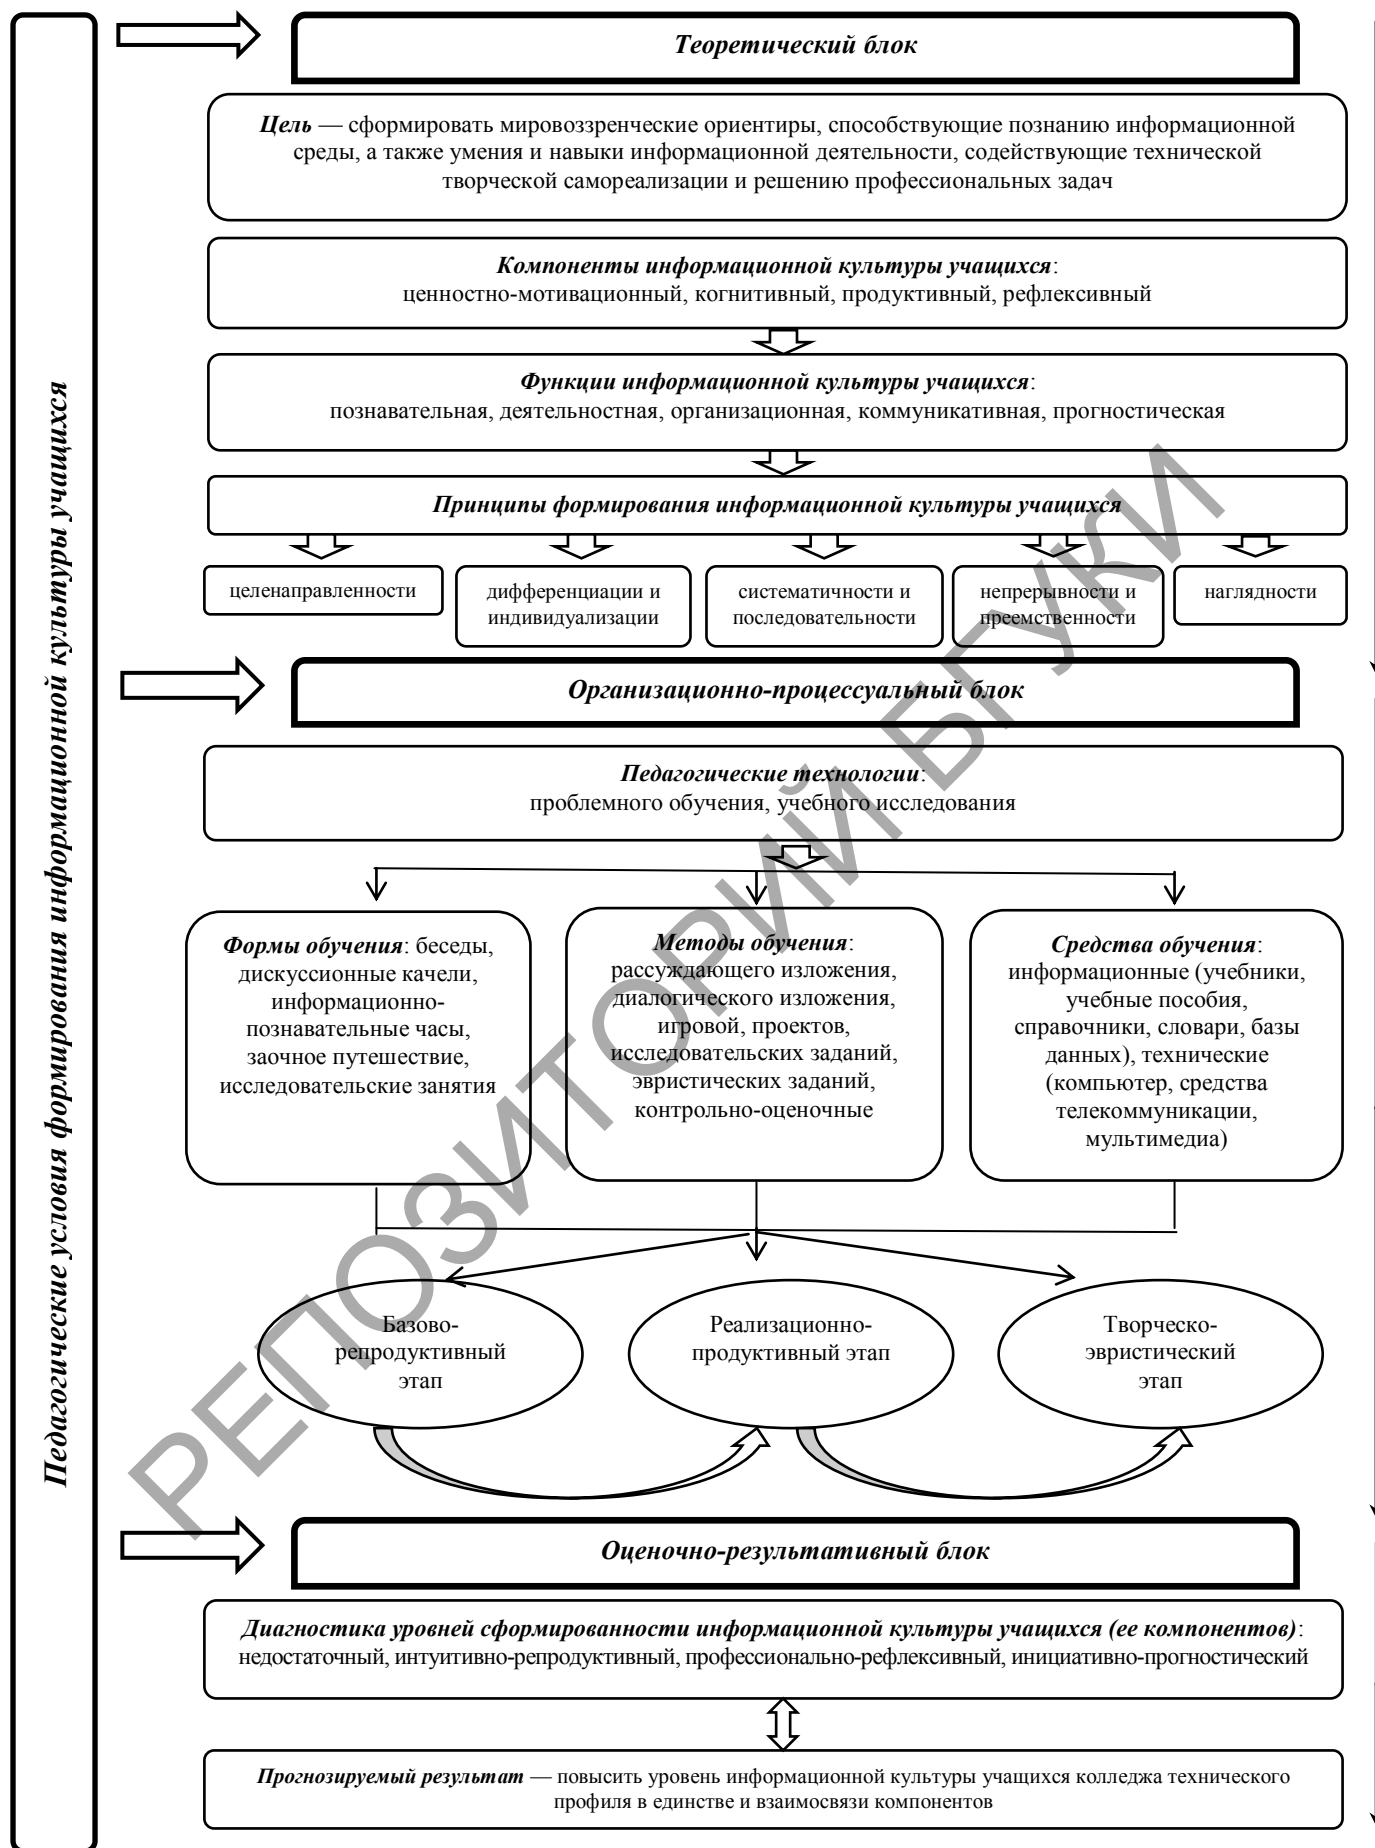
Педагогические условия формирования информационной культуры учащихся

Теоретический блок

Цель — сформировать мировоззренческие ориентиры, способствующие познанию информационной среды, а также умения и навыки информационной деятельности, содействующие технической творческой самореализации и решению профессиональных задач

Компоненты информационной культуры учащихся: ценностно-мотивационный, когнитивный, продуктивный, рефлексивный

Функции информационной культуры учащихся: познавательная, деятельностная, организационная, коммуникативная, прогностическая

Принципы формирования информационной культуры учащихся

целенаправленности

дифференциации и индивидуализации

систематичности и последовательности

непрерывности и преемственности

наглядности

Организационно-процессуальный блок

Педагогические технологии: проблемного обучения, учебного исследования

Формы обучения: беседы, дискуссионные качели, информационно-познавательные часы, заочное путешествие, исследовательские занятия

Методы обучения: рассуждающего изложения, диалогического изложения, игровой, проектов, исследовательских заданий, эвристических заданий, контрольно-оценочные

Средства обучения: информационные (учебники, учебные пособия, справочники, словари, базы данных), технические (компьютер, средства телекоммуникации, мультимедиа)

Базово-репродуктивный этап

Реализационно-продуктивный этап

Творческо-эвристический этап

Оценочно-результативный блок

Диагностика уровней сформированности информационной культуры учащихся (ее компонентов): недостаточный, интуитивно-репродуктивный, профессионально-рефлексивный, инициативно-прогностический

Прогнозируемый результат — повысить уровень информационной культуры учащихся колледжа технического профиля в единстве и взаимосвязи компонентов

РЕПОЗИТОРИЙ БГУКИ